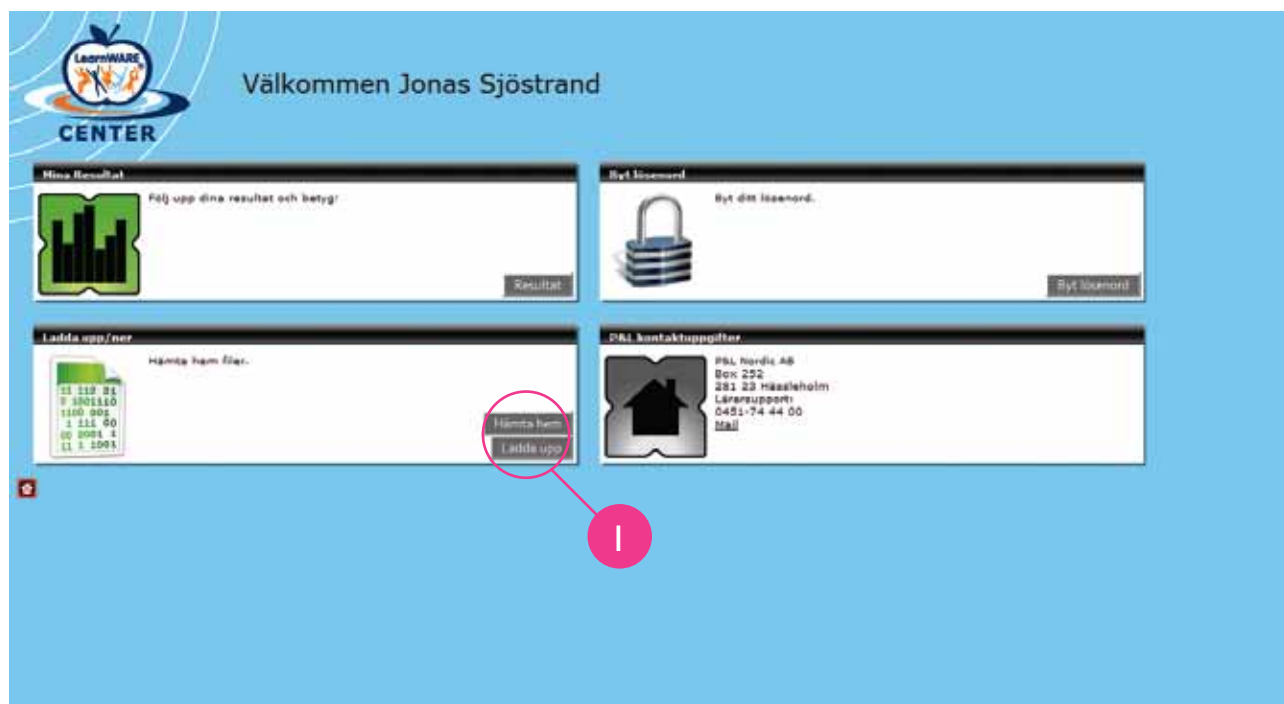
LearnWARE
CENTER

Välkommen Jonas Sjöstrand

Mina Resultat

Följ upp dina resultat och betyg!

Resultat

Byt lösenord

Byt ditt lösenord.

Byt lösenord

Ladda upp/ner

Hämta hem filer.

11 110 01
0 1001110
1100 001
1 111 00
00 1001 1
11 1 1001

Hämta hem

Ladda upp

P&L kontaktuppgifter

P&L Nordic AB
Box 252
281 23 Hässleholm
Lärarsupport:
0451-74 44 00
Mail

1